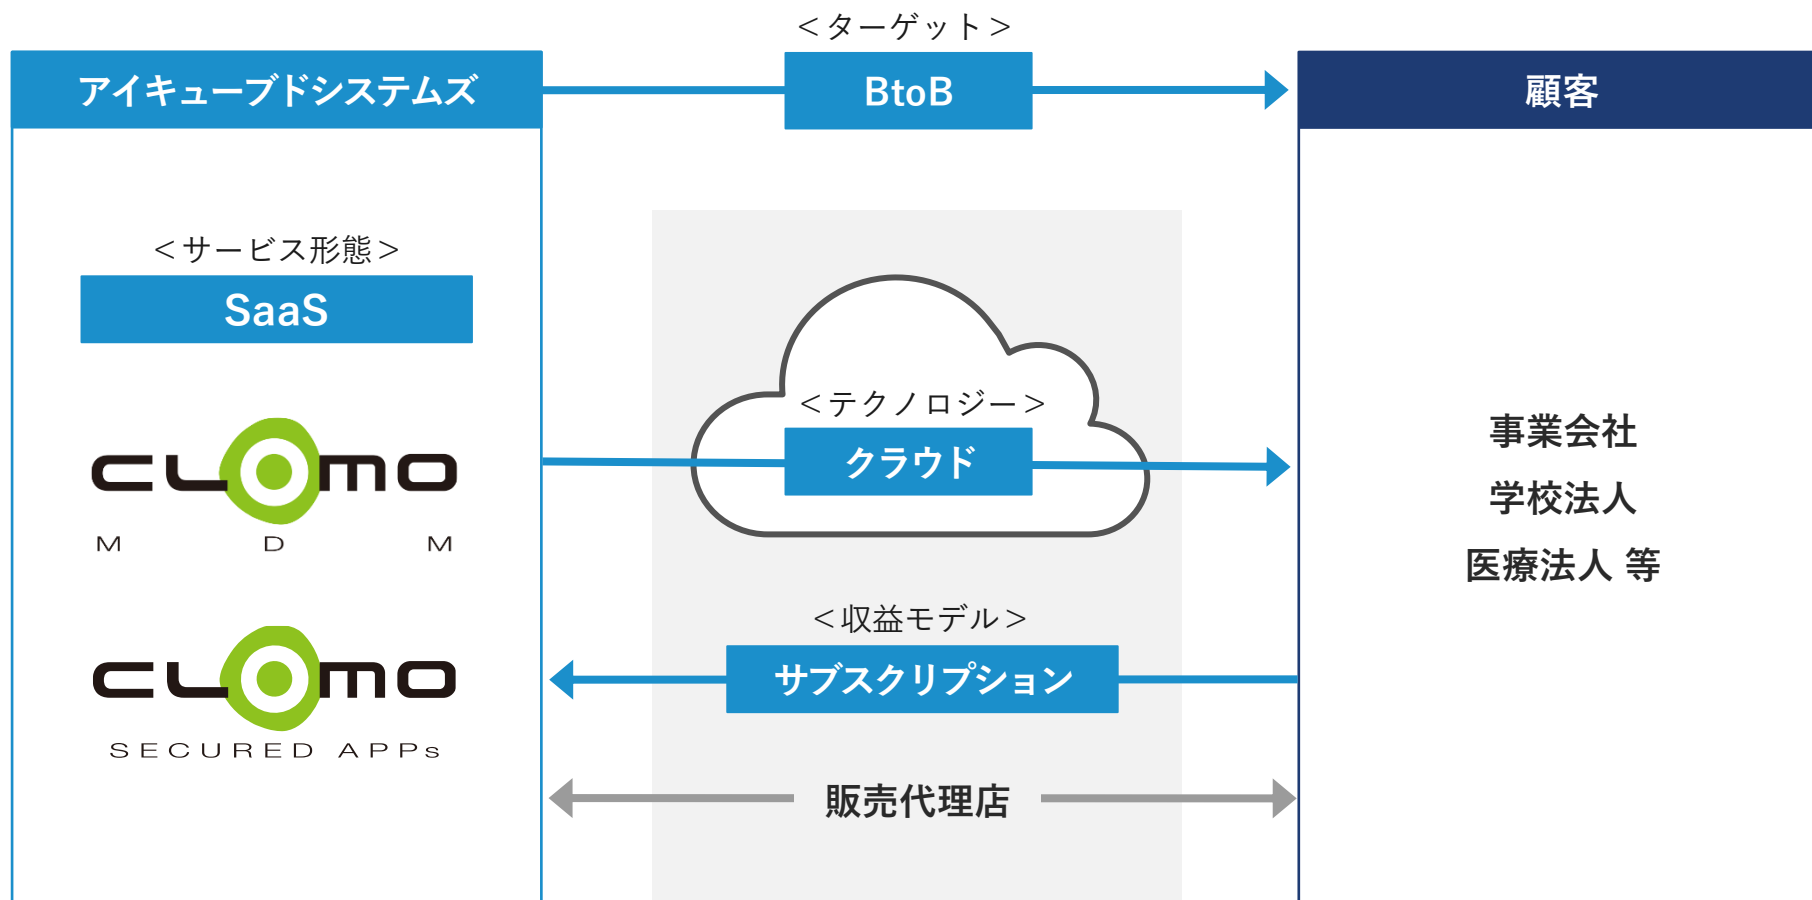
＜ターゲット＞

アイキューブドシステムズ

BtoB

顧客

＜サービス形態＞

SaaS

CLOMO

M D M

CLOMO

SECURED APPs

＜テクノロジー＞

クラウド

＜収益モデル＞

サブスクリプション

販売代理店

事業会社

学校法人

医療法人 等